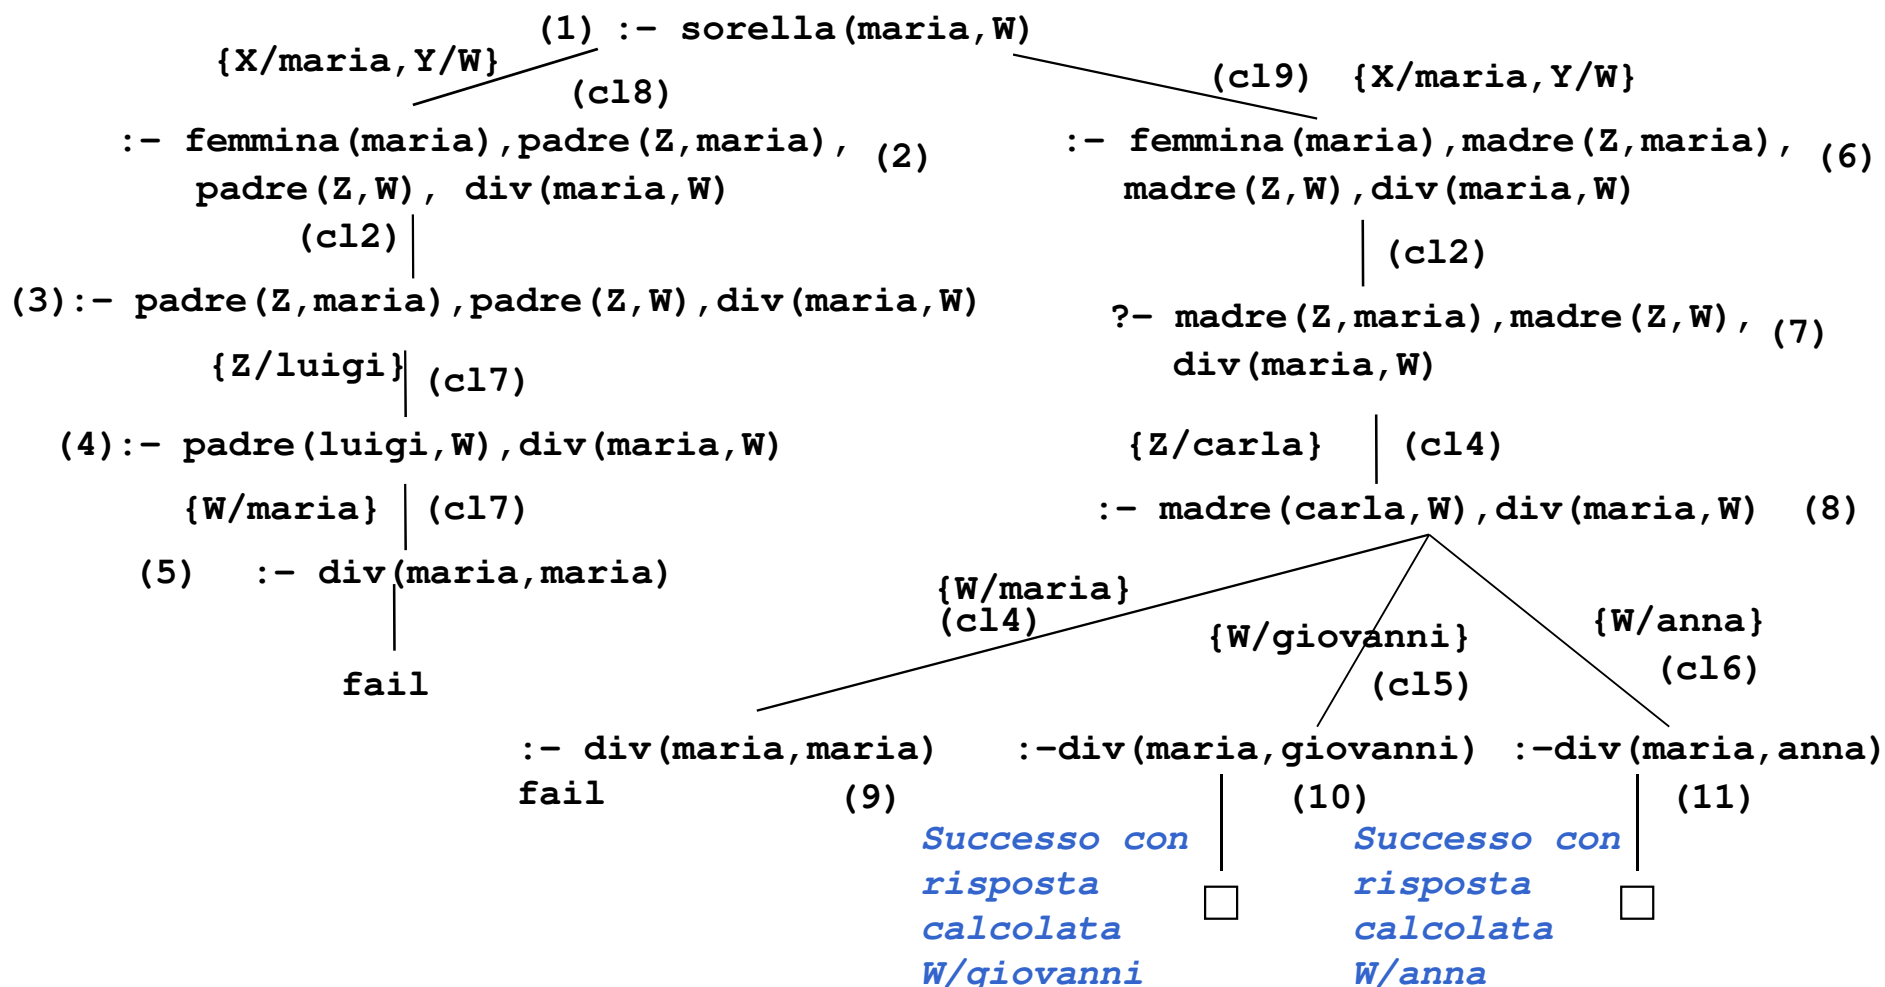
(1) :- sorella(maria,W)

{X/maria,Y/W}
(cl8)

(cl9) {X/maria,Y/W}

:- femmina(maria),padre(Z,maria), padre(Z,W), div(maria,W) (2)

:- femmina(maria),madre(Z,maria), madre(Z,W),div(maria,W) (6)

(cl2)

(cl2)

(3):- padre(Z,maria),padre(Z,W),div(maria,W)

?- madre(Z,maria),madre(Z,W), div(maria,W) (7)

{Z/luigi} (cl7)

{Z/carla} (cl4)

(4):- padre(luigi,W),div(maria,W)

:- madre(carla,W),div(maria,W) (8)

{W/maria} (cl7)

(5) :- div(maria,maria)

fail

{W/maria}
(cl4)

{W/giovanni}
(cl5)

{W/anna}
(cl6)

:- div(maria,maria)
fail (9)

:-div(maria,giovanni) (10)

:-div(maria,anna) (11)

Successo con risposta calcolata W/giovanni

Successo con risposta calcolata W/anna